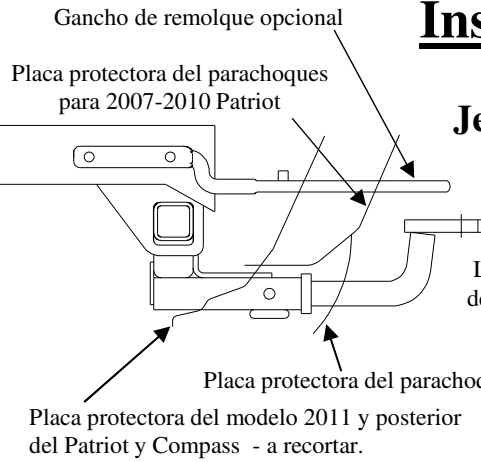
Gancho de remolque opcional

Ins

Placa protectora del parachoques para 2007-2010 Patriot

Je

L

d

Placa protectora del parachoq

Placa protectora del modelo 2011 y posterior del Patriot y Compass - a recortar.